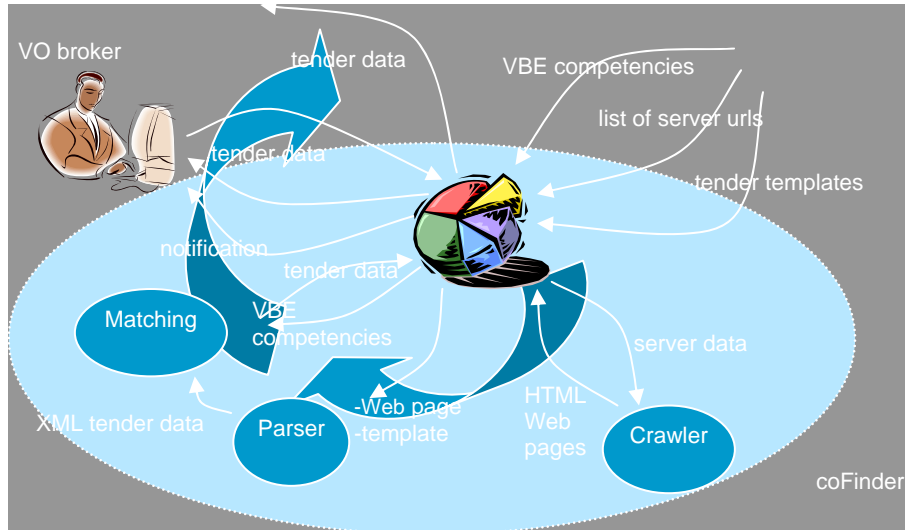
VO broker

tender data

VBE competencies

list of server urls

tender data

tender templates

notification

tender data

Matching

VBE competencies

server data

HTML Web pages

-Web page -template

XML tender data

Parser

Crawler

coFinder